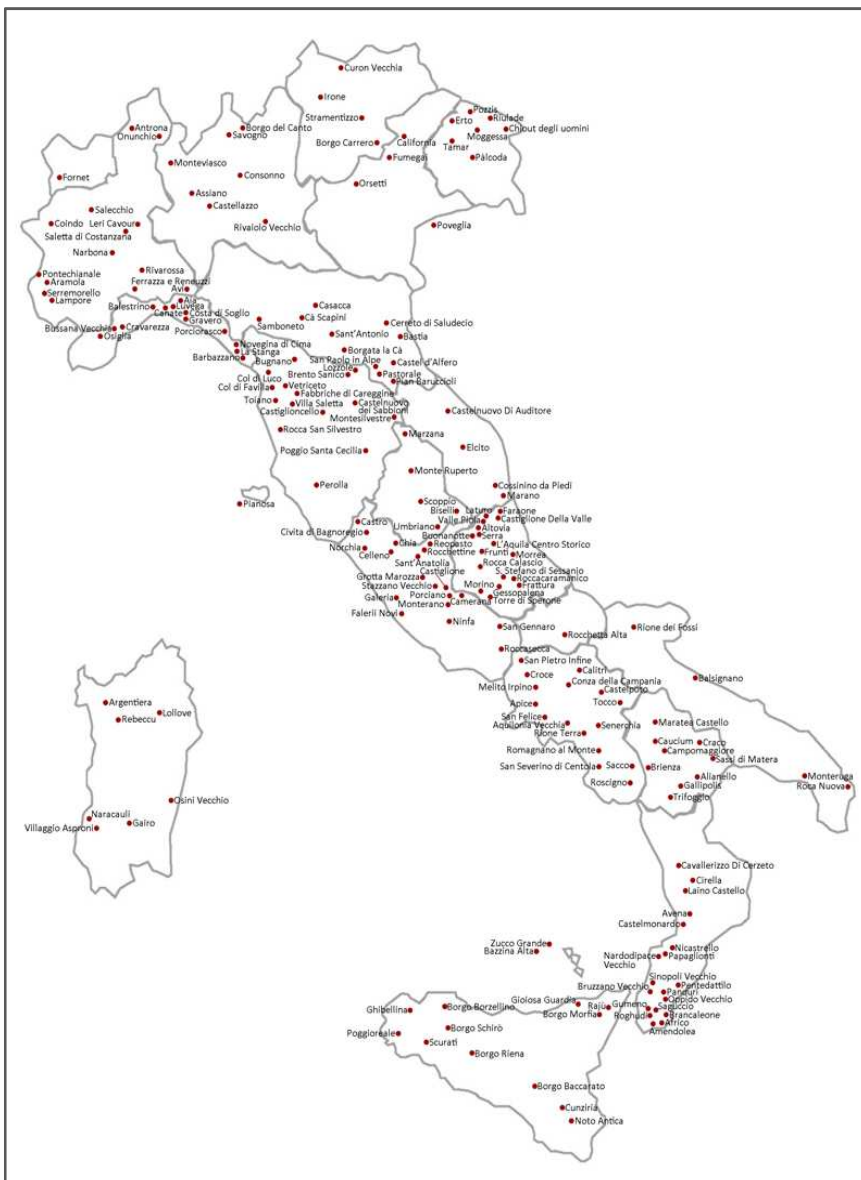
Curon Vecchia
Irone
Stramentizzo
Borgo Carrero
California
Fumegai
Orsetti
Pozzis
Erto
Rlulade
Chiout degli uomini
Moggessa
Tamar
Pàlcoda
Poveglia
Antrona
Onunchio
Borgo del Canto
Savogno
Monteviasco
Consonno
Assiano
Castellazzo
Rivaiolo Vecchio
Fornet
Salecchio
Coindo
Leri Cavour
Saletta di Costanzana
Narbona
Pontechianale
Aramola
Serremorello
Lampore
Rivarossa
Ferrazza e Reneuzzi
Avi
Ala
Balestrino
Canate
Luvega
Costa di Soglio
Gravero
Bussana Vecchia
Cravarezza
Osiglia
Porciorasco
Casacca
Cà Scapini
Samboneto
Sant'Antonio
Cerreto di Saludecio
Bastia
Novegina di Cima
La Stanga
Barbazzano
Bugnano
Borgata la Cà
San Paolo in Alpe
Lozzole
Castel d'Alfero
Pastorale
Pian Baruccioli
Col di Luco
Col di Favilla
Brento Sanico
Vetriceto
Fabbriche di Careggine
Toiano
Villa Saletta
Castiglioncello
Castelnuovo dei Sabbioni
Montesilvestre
Casteluovo Di Auditore
Rocca San Silvestro
Marzana
Elcito
Poggio Santa Cecilia
Monte Ruperto
Perolla
Cossinino da Piedi
Marano
Pianosa
Scoppio
Biselli
Latuta
Faraone
Valle Piola
Castiglione Della Valle
Castro
Civita di Bagnoregio
Limbriano
Altovia
Buonanotte
Serra
Norchia
Chia
Reopasto
L'Aquila Centro Storico
Celleno
Rocchettine
Frunti
Morrea
Sant Anatolia
Rocca Calascio
Castiglione
S. Stefano di Sessanio
Grotta Marozza
Roccacaramanico
Stazzano Vecchio
Morino
Frattura
Galeria
Porciano
Gessopalena
Monterano
Camerata
Torre di Sperone
Falerii Novi
Ninfa
San Gennaro
Rocchetta Alta
Rione dei Fossi
Roccasecca
San Pietro Infine
Calitri
Croce
Conza della Campania
Melito Irpino
Castelpoto
Balsignano
Apice
Tocco
San Felice
Aquilonia Vecchia
Rione Terra
Senerchia
Maratea Castello
Caucium
Craco
Campomaggiore
Romagnano al Monte
Sassi di Matera
San Severino di Centola
Sacco
Brienza
Alianello
Roscigno
Gallipolis
Trifoggio
Monteruga
Roca Nuova
Argentiera
Rebeccu
Lollove
Osini Vecchio
Naracauli
Villaggio Asproni
Gairo
Cavallerizzo Di Cerzeto
Cirella
Laino Castello
Avena
Castelmonardo
Zucco Grande
Bazzina Alta
Nicastrello
Nardodipace Vecchio
Papaglionti
Sinopoli Vecchio
Pentedattilo
Bruzzano Vecchio
Panduri
Oppido Vecchio
Ghibellina
Borgo Borzellino
Gioiosa Guardia
Rajù
Gumeno
Saguccio
Borgo Morfia
Roghudi
Brancaleone
Africo
Amendolea
Poggioreale
Borgo Schirò
Scurati
Borgo Riena
Borgo Baccarato
Cunziria
Noto Antica